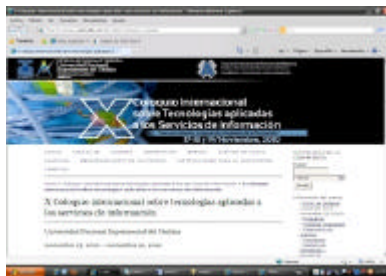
X Coloquio Internacional sobre Tecnologías aplicadas a los Servicios de Información

X Coloquio internacional sobre tecnologías aplicadas a los servicios de información

Universidad Nacional Experimental del Táchira

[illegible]